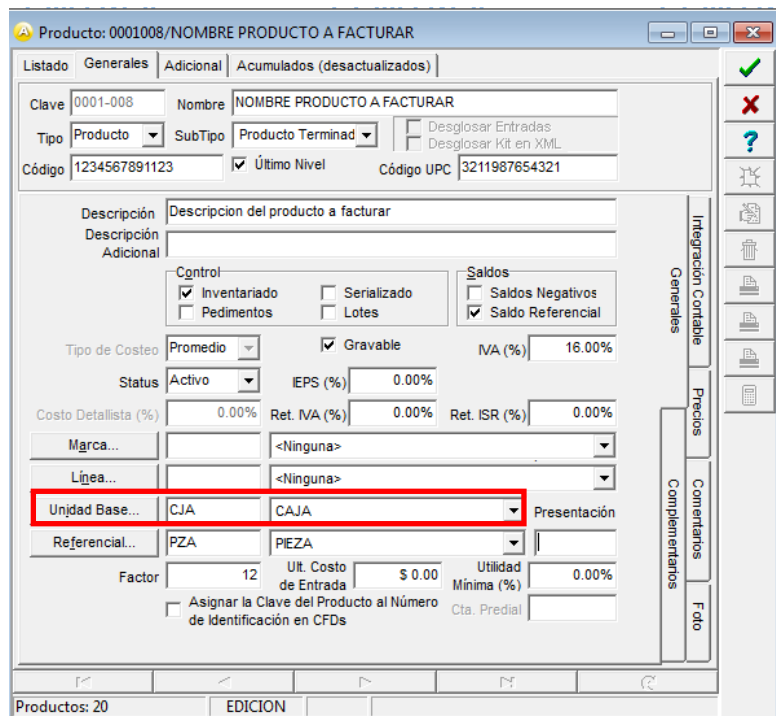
Producto: 0001008/NOMBRE PRODUCTO A FACTURAR

Listado | Generales | Adicional | Acumulados (desactualizados)

Clave 0001-008 Nombre NOMBRE PRODUCTO A FACTURAR
Tipo Producto SubTipo Producto Terminad Desglosar Entradas Desglosar Kit en XML
Código 1234567891123 Último Nivel Código UPC 3211987654321

Descripción Descripcion del producto a facturar
Descripción Adicional

Control
Inventariado Serializado
Pedimentos Lotes

Saldos
Saldos Negativos
Saldo Referencial

Tipo de Costeo Promedio Gravable IVA (%) 16.00%
Status Activo IEPS (%) 0.00%
Costo Detallista (%) 0.00% Ret. IVA (%) 0.00% Ret. ISR (%) 0.00%
Marca... <Ninguna>
Línea... <Ninguna>
Unidad Base... CJA CAJA Presentación
Referencial... PZA PIEZA
Factor 12 Ult. Costo de Entrada $ 0.00 Utilidad Mínima (%) 0.00%
Asignar la Clave del Producto al Número de Identificación en CFDs Cta. Predial

Generales
Complementarios
Integración Contable
Precios
Comentarios
Foto

Productos: 20 EDICION